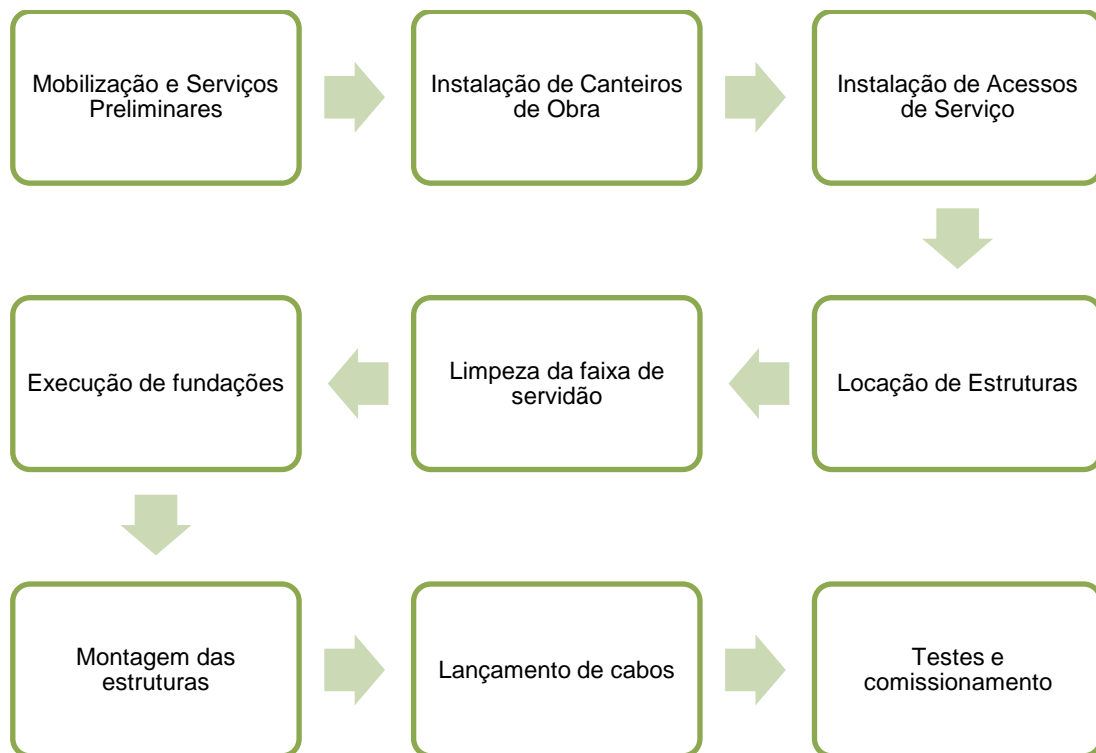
Mobilização e Serviços Preliminares

Instalação de Canteiros de Obra

Instalação de Acessos de Serviço

Locação de Estruturas

Limpeza da faixa de servidão

Execução de fundações

Montagem das estruturas

Lançamento de cabos

Testes e comissionamento